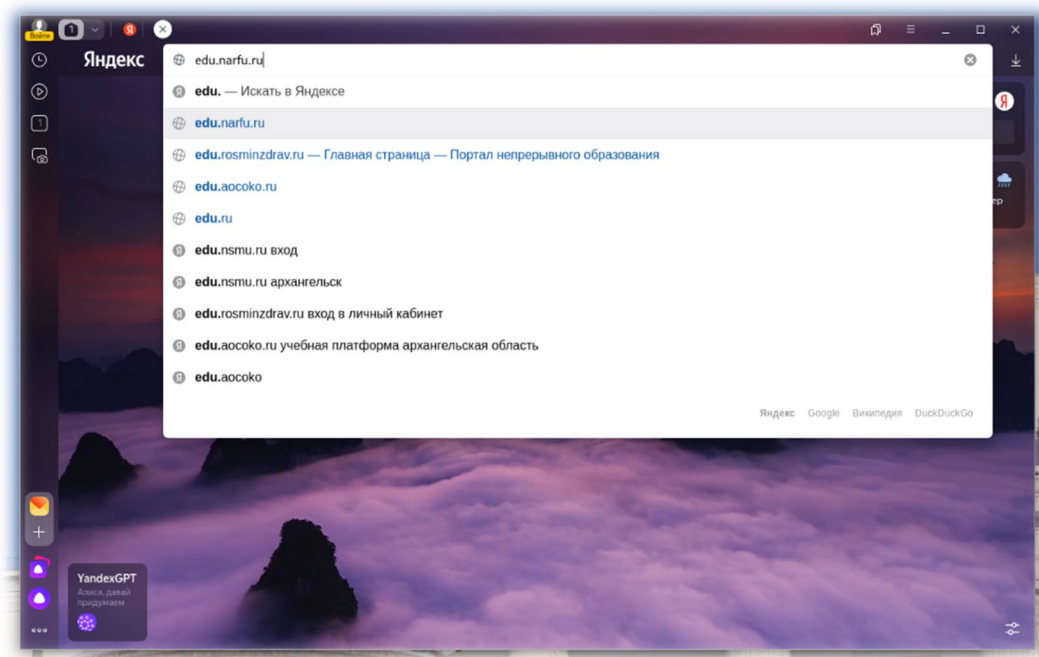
Войти

Яндекс

edu.narfu.ru

edu. — Искать в Яндексе

edu.narfu.ru

edu.rosminzdrav.ru — Главная страница — Портал непрерывного образования

edu.aocoko.ru

edu.ru

edu.nsmu.ru вход

edu.nsmu.ru архангельск

edu.rosminzdrav.ru вход в личный кабинет

edu.aocoko.ru учебная платформа архангельская область

edu.aocoko

Яндекс Google Википедия DuckDuckGo

YandexGPT
Алиса, давай придумаем